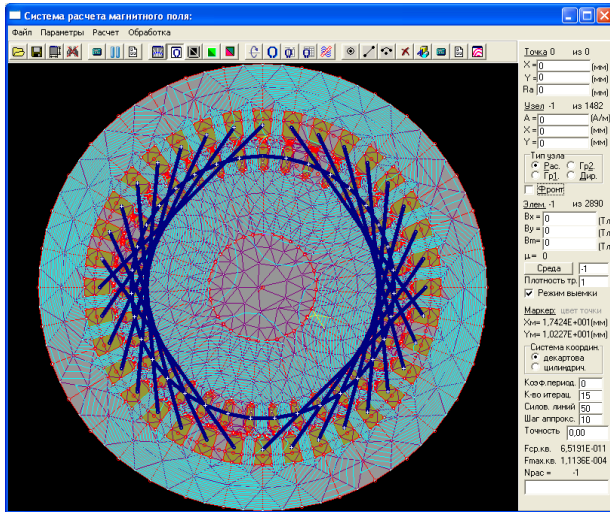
Система расчета магнитного поля:

Файл Параметры Расчет Обработка

Точка 0 из 0
X = 0 (мм)
Y = 0 (мм)
Ra 0 (мм)

Узел -1 из 1482
A = 0 (A/м)
X = 0 (мм)
Y = 0 (мм)

Тип узла
Рас. Гр2
Гр1 Дир.

Фронт

Элем. -1 из 2890
Bx = 0 (Тл)
By = 0 (Тл)
Bm = 0 (Тл)
μ = 0

Среда -1
Плотность тр. 1
Режим выемки

Маркер: цвет точки
Xm= 1,7424E+001(мм)
Ym= 1,0227E+001(мм)

Система коорди.
декартова
цилиндрич.

Коэф.период. 0
К-во итерац. 15
Силов. линий 50
Шаг аппрокс. 10
Точность 0,00

Fср.кв. 6,5191E-011
Fmax.кв. 1,1136E-004
Npac = -1